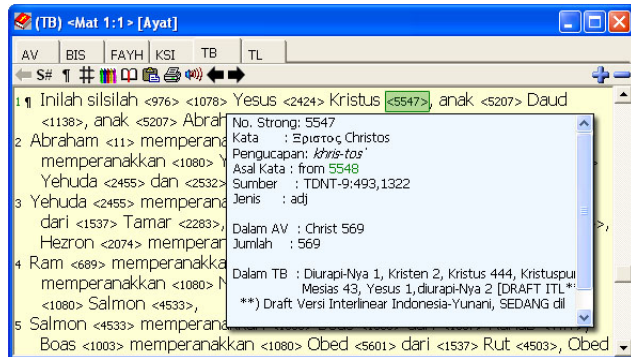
(TB) <Mat 1:1> [Ayat]

AV | BIS | FAYH | KSI | TB | TL

S# ¶ #

1 ¶ Inilah silsilah <976> <1078> Yesus <2424> Kristus <5547>, anak <5207> Daud <1138>, anak <5207> Abrah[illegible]

2 Abraham <11> memperana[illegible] memperanakkan <1080> Y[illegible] Yehuda <2455> dan <2532>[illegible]

3 Yehuda <2455> memperana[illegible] dari <1537> Tamar <2283>,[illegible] Hezron <2074> memperan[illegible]

4 Ram <689> memperanakka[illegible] memperanakkan <1080> N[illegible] <1080> Salmon <4533>,

5 Salmon <4533> memperana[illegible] Boas <1003> memperanakkan <1080> Obed <5601> dari <1537> Rut <4503>, Obed

No. Strong: 5547
Kata : Ξριστος Christos
Pengucapan: khris-tos'
Asal Kata : from 5548
Sumber : TDNT-9:493,1322
Jenis : adj

Dalam AV : Christ 569
Jumlah : 569

Dalam TB : Diurapi-Nya 1, Kristen 2, Kristus 444, Kristuspu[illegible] Mesias 43, Yesus 1,diurapi-Nya 2 [DRAFT ITL*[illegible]
**) Draft Versi Interlinear Indonesia-Yunani, SEDANG dil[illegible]